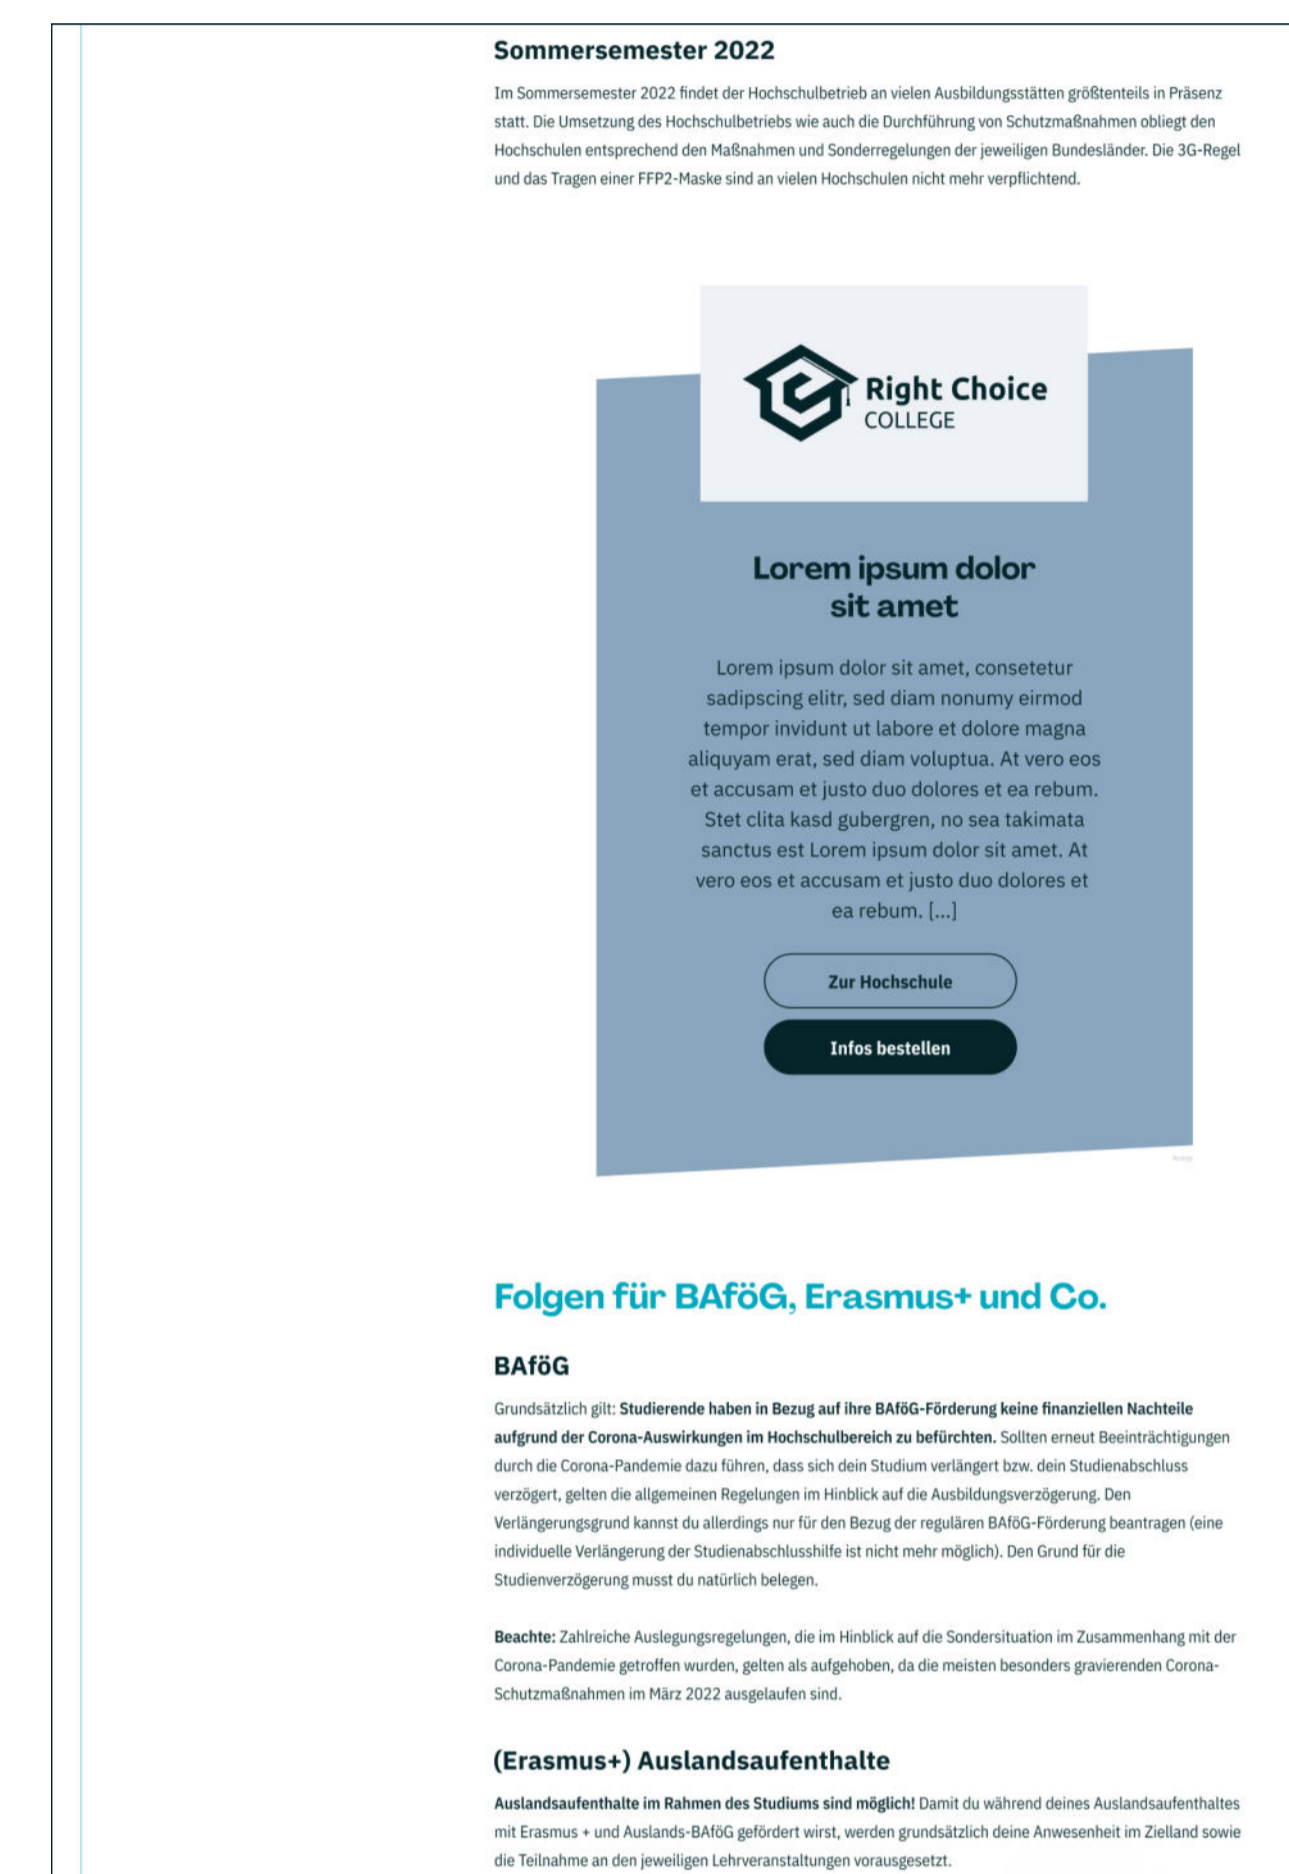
Sommersemester 2022

Im Sommersemester 2022 findet der Hochschulbetrieb an vielen Ausbildungsstätten größtenteils in Präsenz statt. Die Umsetzung des Hochschulbetriebs wie auch die Durchführung von Schutzmaßnahmen obliegt den Hochschulen entsprechend den Maßnahmen und Sonderregelungen der jeweiligen Bundesländer. Die 3G-Regel und das Tragen einer FFP2-Maske sind an vielen Hochschulen nicht mehr verpflichtend.

Right Choice COLLEGE

Lorem ipsum dolor sit amet

Lorem ipsum dolor sit amet, consetetur sadipscing elitr, sed diam nonumy eirmod tempor invidunt ut labore et dolore magna aliquyam erat, sed diam voluptua. At vero eos et accusam et justo duo dolores et ea rebum. Stet clita kasd gubergren, no sea takimata sanctus est Lorem ipsum dolor sit amet. At vero eos et accusam et justo duo dolores et ea rebum. [...]

Zur Hochschule

Infos bestellen

Folgen für BAföG, Erasmus+ und Co.

BAföG

Grundsätzlich gilt: Studierende haben in Bezug auf ihre BAföG-Förderung keine finanziellen Nachteile aufgrund der Corona-Auswirkungen im Hochschulbereich zu befürchten. Sollten erneut Beeinträchtigungen durch die Corona-Pandemie dazu führen, dass sich dein Studium verlängert bzw. dein Studienabschluss verzögert, gelten die allgemeinen Regelungen im Hinblick auf die Ausbildungsverzögerung. Den Verlängerungsgrund kannst du allerdings nur für den Bezug der regulären BAföG-Förderung beantragen (eine individuelle Verlängerung der Studienabschlusshilfe ist nicht mehr möglich). Den Grund für die Studienverzögerung musst du natürlich belegen.

Beachte: Zahlreiche Auslegungsregelungen, die im Hinblick auf die Sondersituation im Zusammenhang mit der Corona-Pandemie getroffen wurden, gelten als aufgehoben, da die meisten besonders gravierenden Corona-Schutzmaßnahmen im März 2022 ausgelaufen sind.

(Erasmus+) Auslandsaufenthalte

Auslandsaufenthalte im Rahmen des Studiums sind möglich! Damit du während deines Auslandsaufenthaltes mit Erasmus + und Auslands-BAföG gefördert wirst, werden grundsätzlich deine Anwesenheit im Zielland sowie die Teilnahme an den jeweiligen Lehrveranstaltungen vorausgesetzt.